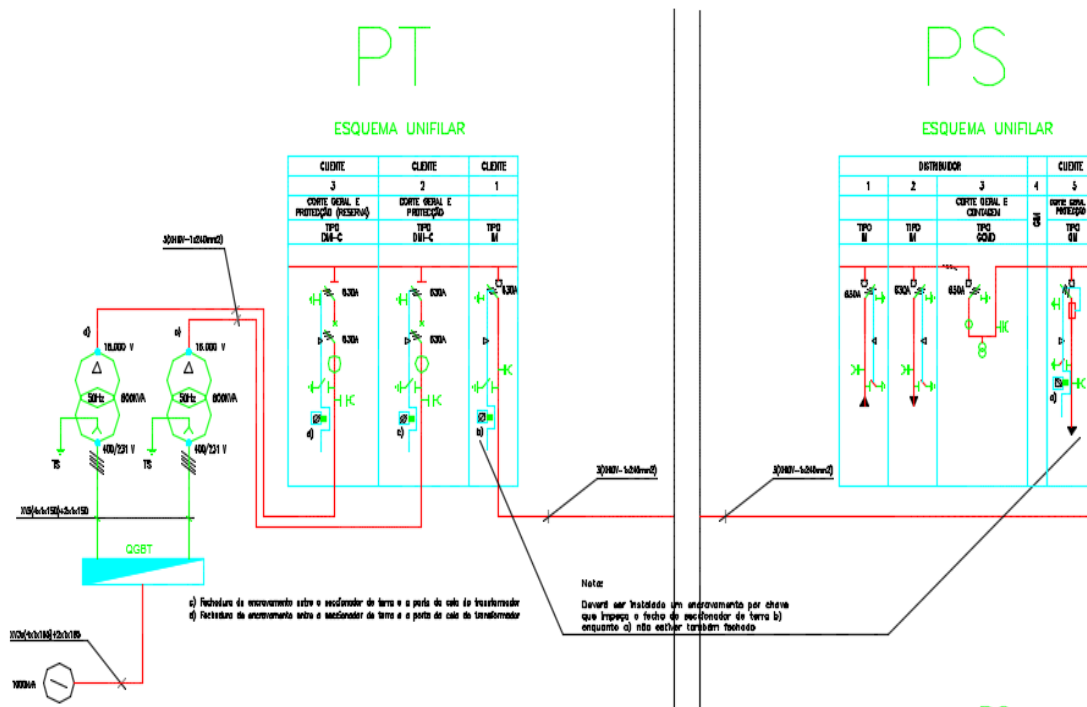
PT

ESQUEMA UNIFILAR

| CLIENTE | CLIENTE | CLIENTE |
|---|---|---|
| 3 | 2 | 1 |
| CORTE GERAL E PROTECÇÃO (RESERVA) | CORTE GERAL E PROTECÇÃO | |
| TIPO DM1-C | TIPO DM1-C | TIPO IM |

3(OHIDV-1x240mm2)

630A
630A
630A
630A
630A

d)
c)
b)

a) 15.000 V
a) 15.000 V

50Hz 800KVA
50Hz 800KVA

400/231 V
400/231 V

TS
TS

XV3(4x1x150)+2x1x150

QGBT

c) Fechadura de encravamento entre o seccionador de terra e a porta da cela do transformador
d) Fechadura de encravamento entre o seccionador de terra e a porta da cela do transformador

XV3x(4x1x185)+2x1x185

1000kVA

PS

ESQUEMA UNIFILAR

| DISTRIBUIDOR | | | | CLIENTE |
|---|---|---|---|---|
| 1 | 2 | 3 | 4 | 5 |
| | | CORTE GERAL E CONTAGEM | GBA | CORTE GERAL PROTECÇÃO |
| TIPO IM | TIPO IM | TIPO GCMD | | TIPO QM |

630A
630A
630A

a)

3(OHIDV-1x240mm2)
3(OHIDV-1x240mm2)

Nota:

Deverá ser instalado um encravamento por chave que impeça o fecho do seccionador de terra b) enquanto a) não estiver também fechado